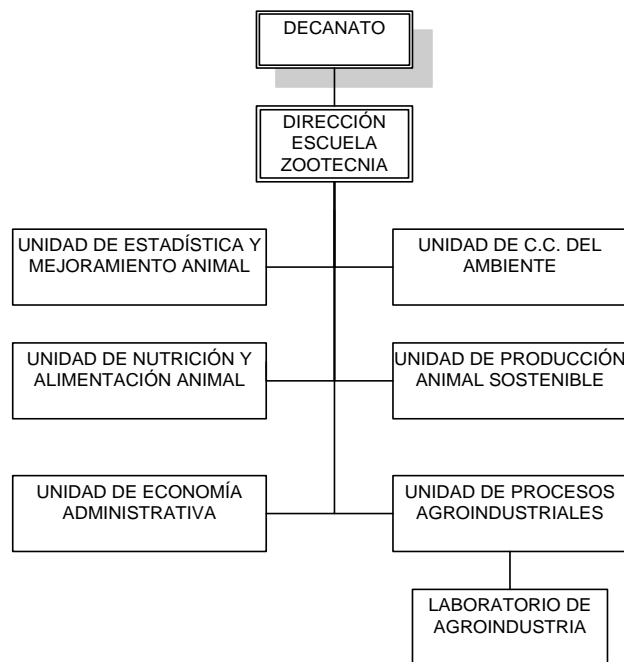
DECANATO

DIRECCIÓN ESCUELA ZOOTECNIA

UNIDAD DE ESTADÍSTICA Y MEJORAMIENTO ANIMAL

UNIDAD DE C.C. DEL AMBIENTE

UNIDAD DE NUTRICIÓN Y ALIMENTACIÓN ANIMAL

UNIDAD DE PRODUCCIÓN ANIMAL SOSTENIBLE

UNIDAD DE ECONOMÍA ADMINISTRATIVA

UNIDAD DE PROCESOS AGROINDUSTRIALES

LABORATORIO DE AGROINDUSTRIA